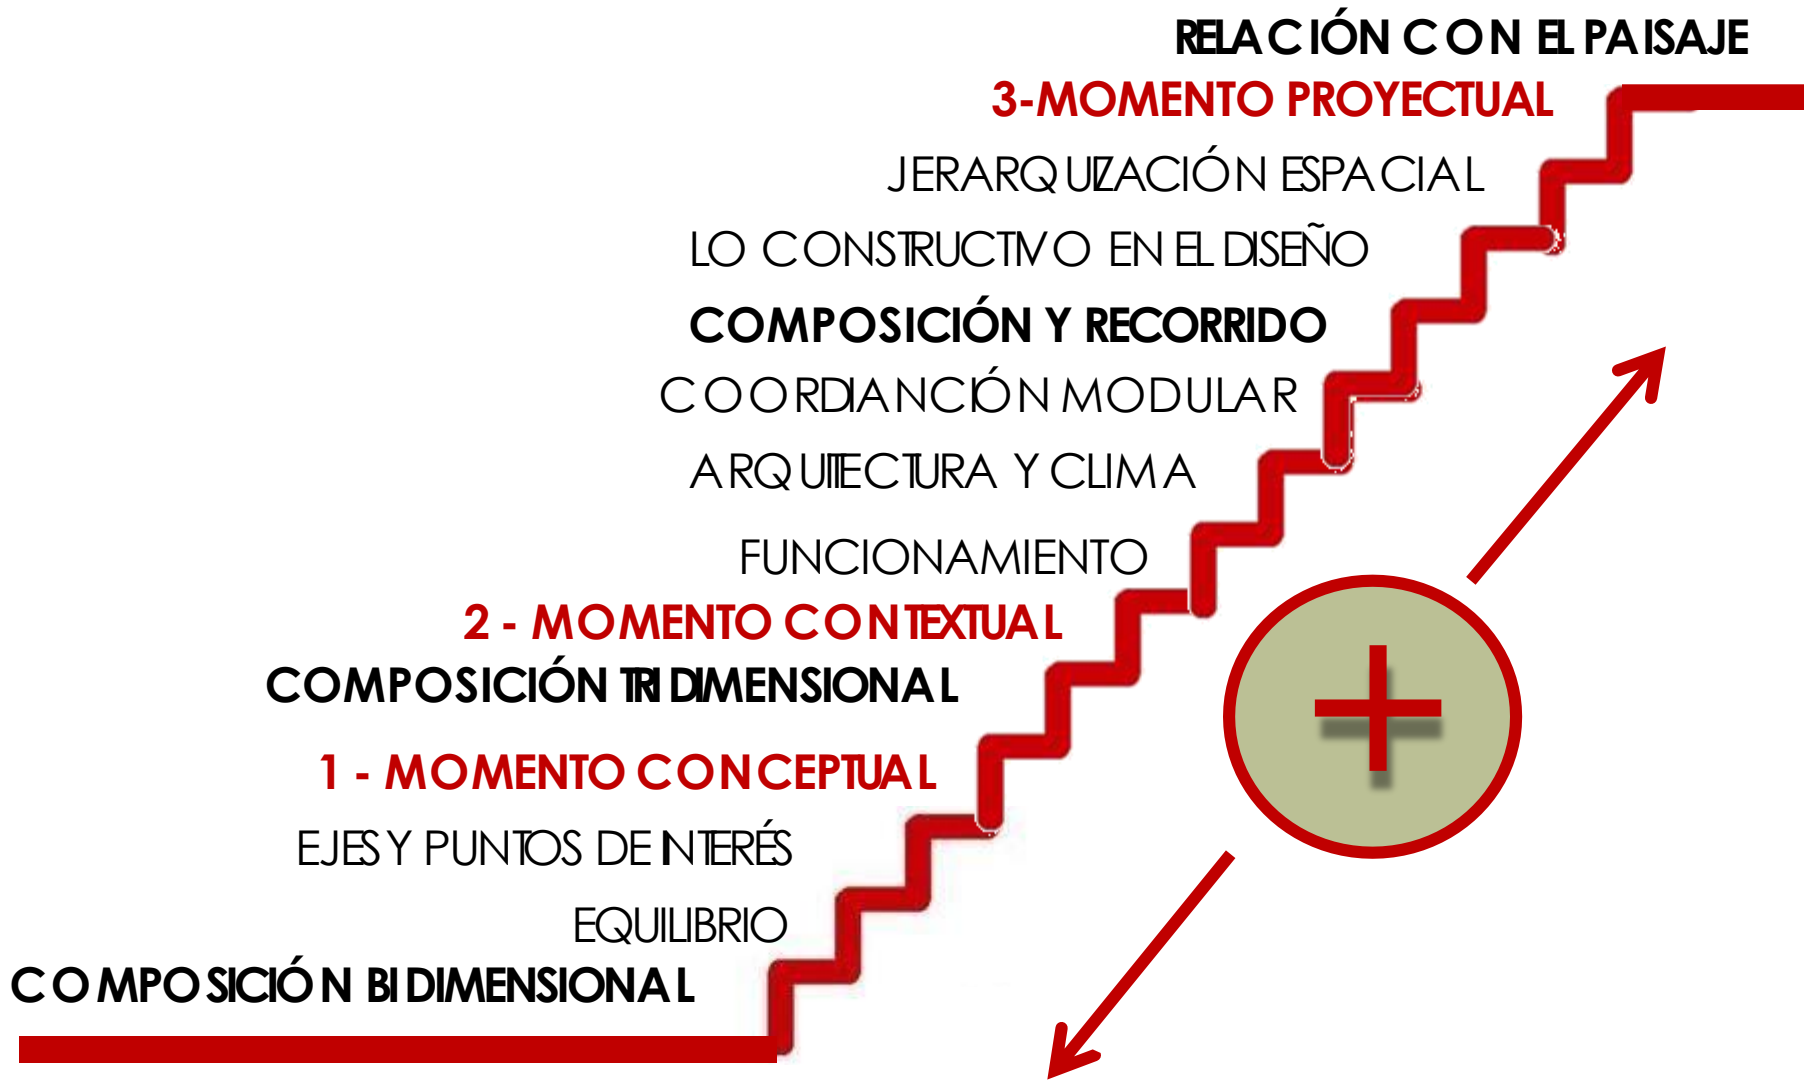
RELACIÓN CON EL PAISAJE
3-MOMENTO PROYECTUAL
JERARQUIZACIÓN ESPACIAL
LO CONSTRUCTIVO EN EL DISEÑO
COMPOSICIÓN Y RECORRIDO
COORDIANCIÓN MODULAR
ARQUITECTURA Y CLIMA
FUNCIONAMIENTO
2 - MOMENTO CONTEXTUAL
COMPOSICIÓN TRIDIMENSIONAL
1 - MOMENTO CONCEPTUAL
EJES Y PUNTOS DE INTERÉS
EQUILIBRIO
COMPOSICIÓN BIDIMENSIONAL
+